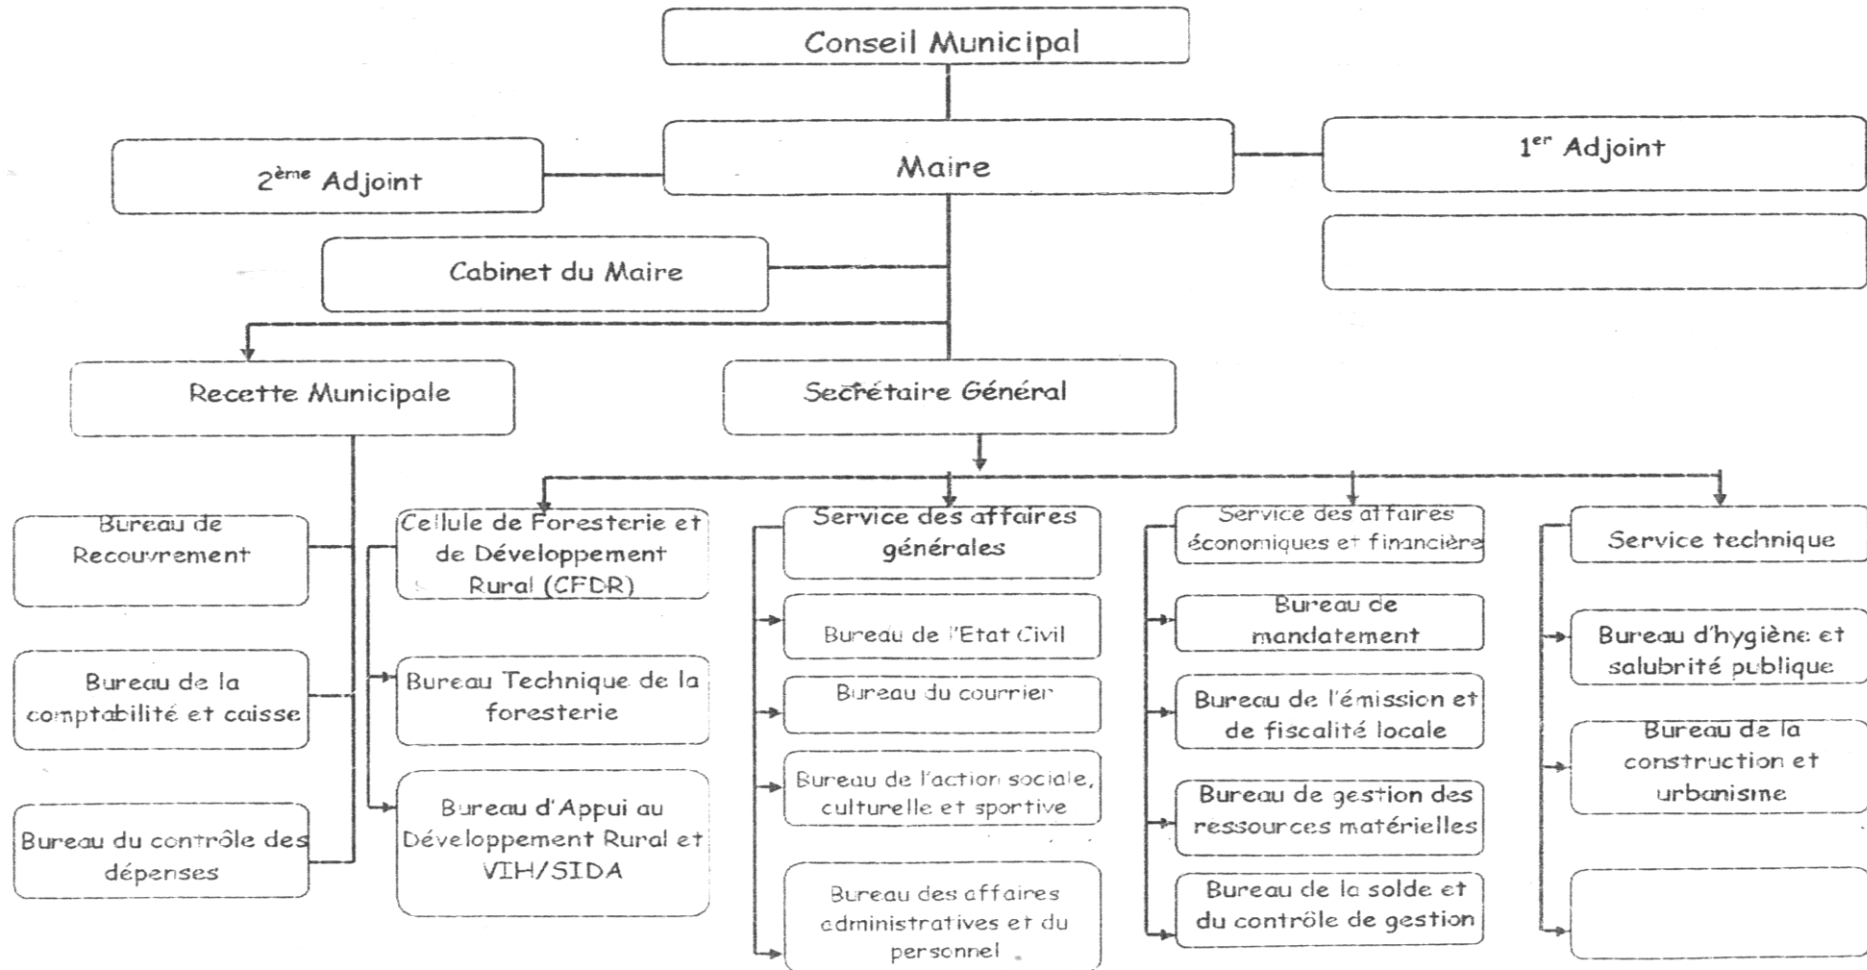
Conseil Municipal

2ème Adjoint

Maire

1er Adjoint

Cabinet du Maire

Recette Municipale

Secrétaire Général

Bureau de Recouvrement

Bureau de la comptabilité et caisse

Bureau du contrôle des dépenses

Cellule de Foresterie et de Développement Rural (CFDR)

Bureau Technique de la foresterie

Bureau d'Appui au Développement Rural et VIH/SIDA

Service des affaires générales

Bureau de l'Etat Civil

Bureau du courrier

Bureau de l'action sociale, culturelle et sportive

Bureau des affaires administratives et du personnel

Service des affaires économiques et financière

Bureau de mandatement

Bureau de l'émission et de fiscalité locale

Bureau de gestion des ressources matérielles

Bureau de la solde et du contrôle de gestion

Service technique

Bureau d'hygiène et salubrité publique

Bureau de la construction et urbanisme